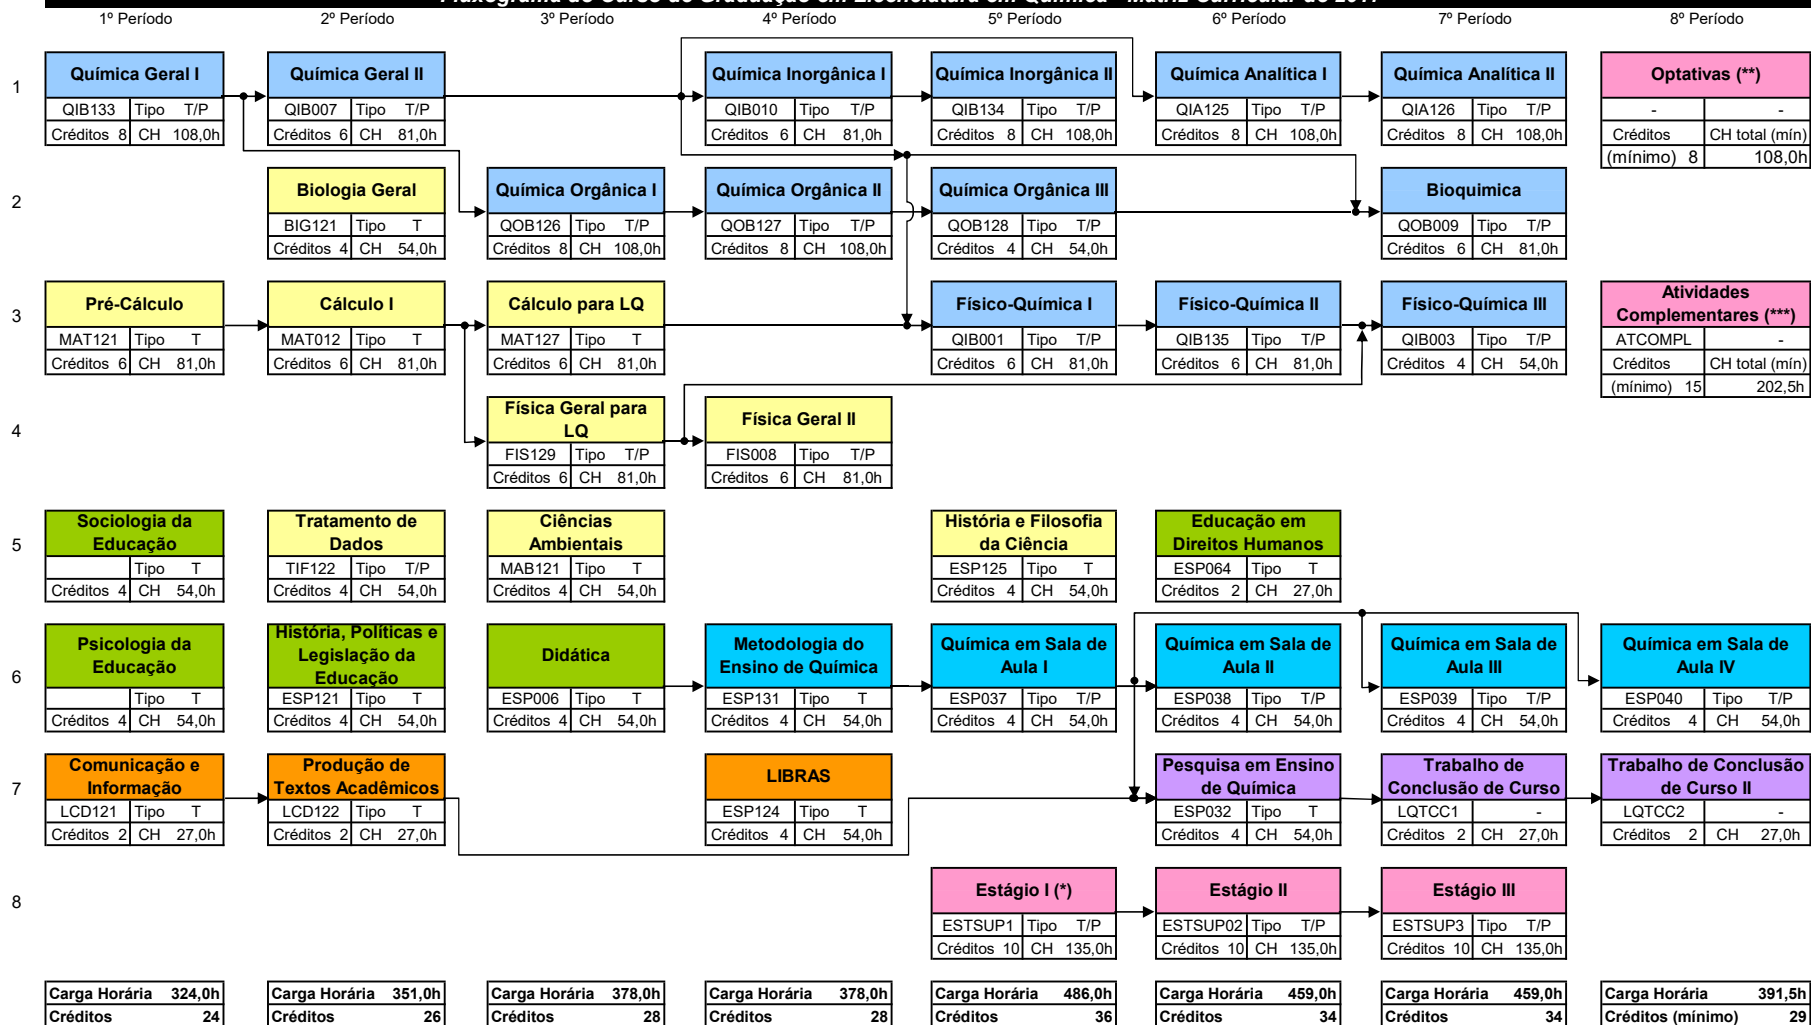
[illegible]

1º Período
2º Período
3º Período
4º Período
5º Período
6º Período
7º Período
8º Período

1

Química Geral I
QIB133 Tipo T/P
Créditos 8 CH 108,0h

Química Geral II
QIB007 Tipo T/P
Créditos 6 CH 81,0h

Química Inorgânica I
QIB010 Tipo T/P
Créditos 6 CH 81,0h

Química Inorgânica II
QIB134 Tipo T/P
Créditos 8 CH 108,0h

Química Analítica I
QIA125 Tipo T/P
Créditos 8 CH 108,0h

Química Analítica II
QIA126 Tipo T/P
Créditos 8 CH 108,0h

Optativas (**)
- -
Créditos (mínimo) 8 CH total (mín) 108,0h

2

Biologia Geral
BIG121 Tipo T
Créditos 4 CH 54,0h

Química Orgânica I
QOB126 Tipo T/P
Créditos 8 CH 108,0h

Química Orgânica II
QOB127 Tipo T/P
Créditos 8 CH 108,0h

Química Orgânica III
QOB128 Tipo T/P
Créditos 4 CH 54,0h

Bioquímica
QOB009 Tipo T/P
Créditos 6 CH 81,0h

3

Pré-Cálculo
MAT121 Tipo T
Créditos 6 CH 81,0h

Cálculo I
MAT012 Tipo T
Créditos 6 CH 81,0h

Cálculo para LQ
MAT127 Tipo T
Créditos 6 CH 81,0h

Físico-Química I
QIB001 Tipo T/P
Créditos 6 CH 81,0h

Físico-Química II
QIB135 Tipo T/P
Créditos 6 CH 81,0h

Físico-Química III
QIB003 Tipo T/P
Créditos 4 CH 54,0h

Atividades Complementares (***)
ATCOMPL -
Créditos (mínimo) 15 CH total (mín) 202,5h

4

Física Geral para LQ
FIS129 Tipo T/P
Créditos 6 CH 81,0h

Física Geral II
FIS008 Tipo T/P
Créditos 6 CH 81,0h

5

Sociologia da Educação
Tipo T
Créditos 4 CH 54,0h

Tratamento de Dados
TIF122 Tipo T/P
Créditos 4 CH 54,0h

Ciências Ambientais
MAB121 Tipo T
Créditos 4 CH 54,0h

História e Filosofia da Ciência
ESP125 Tipo T
Créditos 4 CH 54,0h

Educação em Direitos Humanos
ESP064 Tipo T
Créditos 2 CH 27,0h

6

Psicologia da Educação
Tipo T
Créditos 4 CH 54,0h

História, Políticas e Legislação da Educação
ESP121 Tipo T
Créditos 4 CH 54,0h

Didática
ESP006 Tipo T
Créditos 4 CH 54,0h

Metodologia do Ensino de Química
ESP131 Tipo T
Créditos 4 CH 54,0h

Química em Sala de Aula I
ESP037 Tipo T/P
Créditos 4 CH 54,0h

Química em Sala de Aula II
ESP038 Tipo T/P
Créditos 4 CH 54,0h

Química em Sala de Aula III
ESP039 Tipo T/P
Créditos 4 CH 54,0h

Química em Sala de Aula IV
ESP040 Tipo T/P
Créditos 4 CH 54,0h

7

Comunicação e Informação
LCD121 Tipo T
Créditos 2 CH 27,0h

Produção de Textos Acadêmicos
LCD122 Tipo T
Créditos 2 CH 27,0h

LIBRAS
ESP124 Tipo T
Créditos 4 CH 54,0h

Pesquisa em Ensino de Química
ESP032 Tipo T
Créditos 4 CH 54,0h

Trabalho de Conclusão de Curso
LQTCC1 -
Créditos 2 CH 27,0h

Trabalho de Conclusão de Curso II
LQTCC2 -
Créditos 2 CH 27,0h

8

Estágio I (*)
ESTSUP1 Tipo T/P
Créditos 10 CH 135,0h

Estágio II
ESTSUP02 Tipo T/P
Créditos 10 CH 135,0h

Estágio III
ESTSUP3 Tipo T/P
Créditos 10 CH 135,0h

Carga Horária 324,0h
Créditos 24

Carga Horária 351,0h
Créditos 26

Carga Horária 378,0h
Créditos 28

Carga Horária 378,0h
Créditos 28

Carga Horária 486,0h
Créditos 36

Carga Horária 459,0h
Créditos 34

Carga Horária 459,0h
Créditos 34

Carga Horária 391,5h
Créditos (mínimo) 29